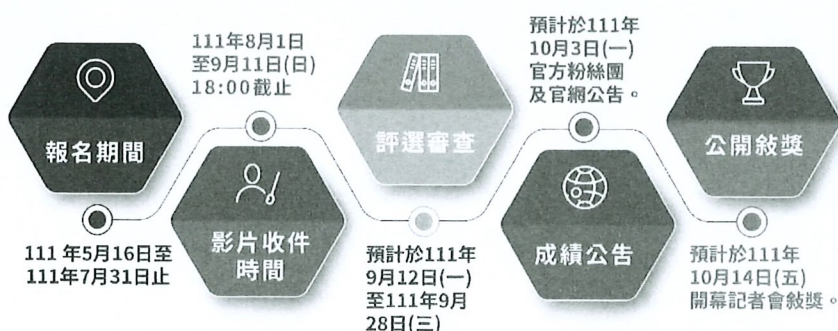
報名期間

111 年5月16日至
111年7月31日止

111年8月1日
至9月11日(日)
18:00截止

影片收件
時間

評選審查

預計於111年
9月12日(一)
至111年9月
28日(三)

預計於111年
10月3日(一)
官方粉絲團
及官網公告。

成績公告

公開敘獎

預計於111年
10月14日(五)
開幕記者會敘獎。